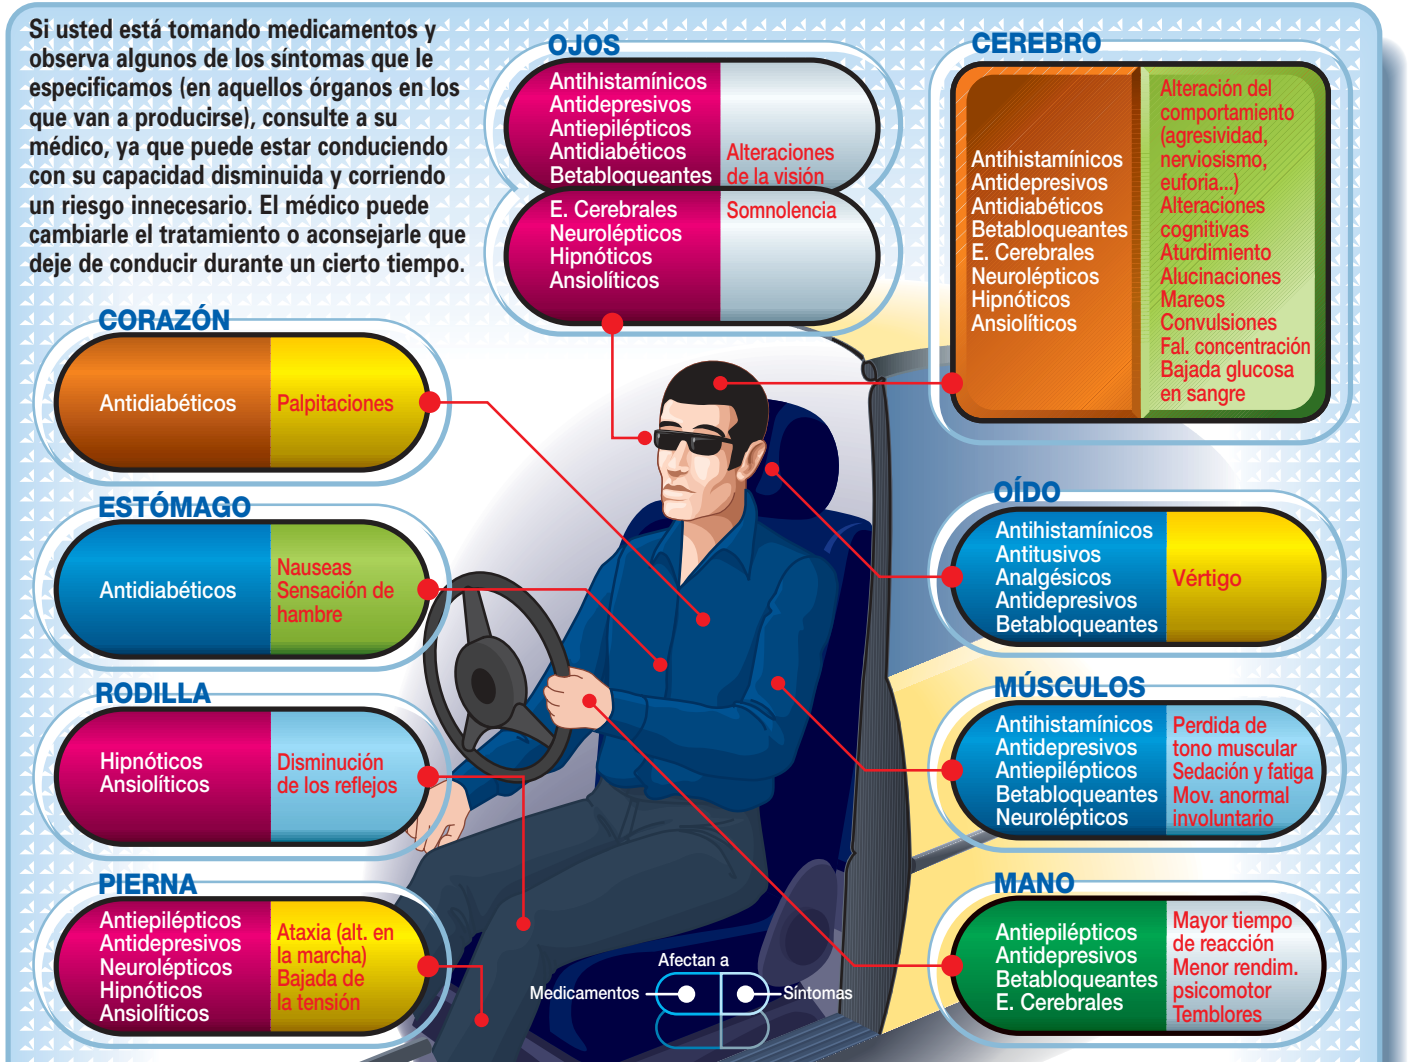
Si usted está tomando medicamentos y observa algunos de los síntomas que le especificamos (en aquellos órganos en los que van a producirse), consulte a su médico, ya que puede estar conduciendo con su capacidad disminuida y corriendo un riesgo innecesario. El médico puede cambiarle el tratamiento o aconsejarle que deje de conducir durante un cierto tiempo.

OJOS
Antihistamínicos
Antidepresivos
Antiepilépticos
Antidiabéticos
Betabloqueantes
Alteraciones de la visión

E. Cerebrales
Neurolépticos
Hipnóticos
Ansiolíticos
Somnolencia

CEREBRO
Antihistamínicos
Antidepresivos
Antidiabéticos
Betabloqueantes
E. Cerebrales
Neurolépticos
Hipnóticos
Ansiolíticos
Alteración del comportamiento (agresividad, nerviosismo, euforia...)
Alteraciones cognitivas
Aturdimiento
Alucinaciones
Mareos
Convulsiones
Fal. concentración
Bajada glucosa en sangre

CORAZÓN
Antidiabéticos
Palpitaciones

ESTÓMAGO
Antidiabéticos
Nauseas
Sensación de hambre

OÍDO
Antihistamínicos
Antitusivos
Analgésicos
Antidepresivos
Betabloqueantes
Vértigo

RODILLA
Hipnóticos
Ansiolíticos
Disminución de los reflejos

MÚSCULOS
Antihistamínicos
Antidepresivos
Antiepilépticos
Betabloqueantes
Neurolépticos
Perdida de tono muscular
Sedación y fatiga
Mov. anormal involuntario

PIERNA
Antiepilépticos
Antidepresivos
Neurolépticos
Hipnóticos
Ansiolíticos
Ataxia (alt. en la marcha)
Bajada de la tensión

MANO
Antiepilépticos
Antidepresivos
Betabloqueantes
E. Cerebrales
Mayor tiempo de reacción
Menor rendim. psicomotor
Temblores

Afectan a
Medicamentos
Síntomas